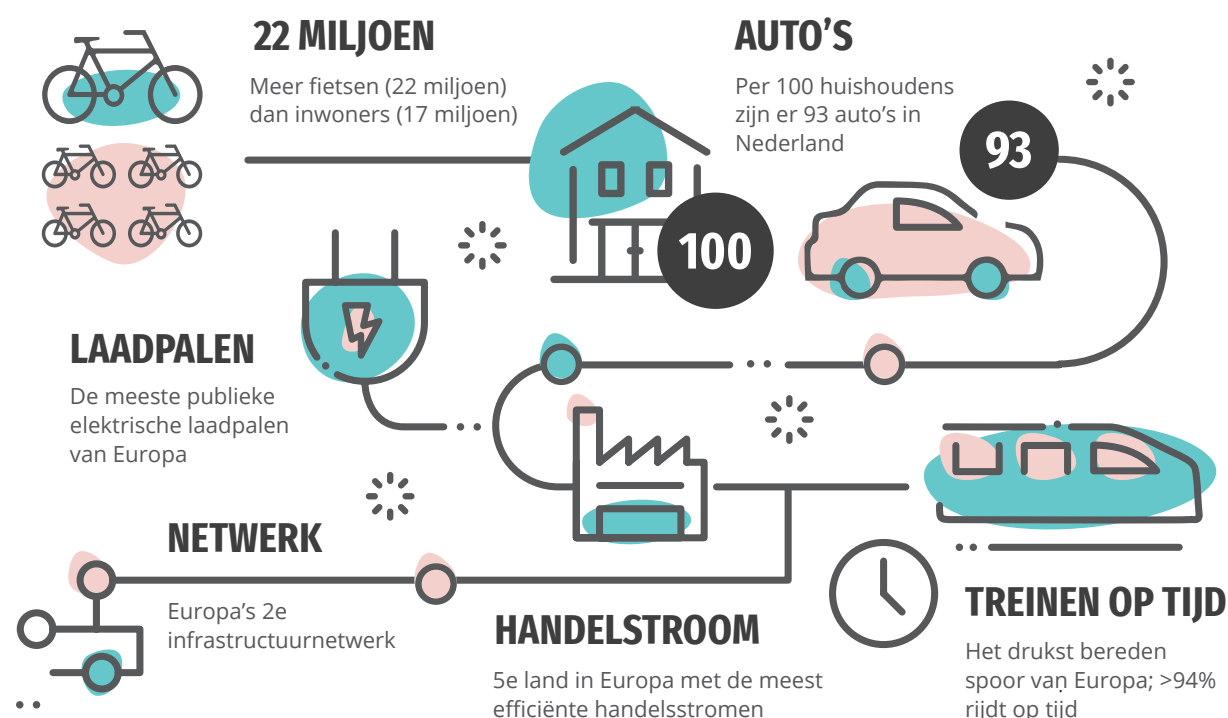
22 MILJOEN

Meer fietsen (22 miljoen) dan inwoners (17 miljoen)

AUTO'S

Per 100 huishoudens zijn er 93 auto's in Nederland

93

100

LAADPALEN

De meeste publieke elektrische laadpalen van Europa

NETWERK

Europa's 2e infrastructuurnetwerk

HANDELSTROOM

5e land in Europa met de meest efficiënte handelsstromen

TREINEN OP TIJD

Het drukst bereden spoor van Europa; >94% rijdt op tijd